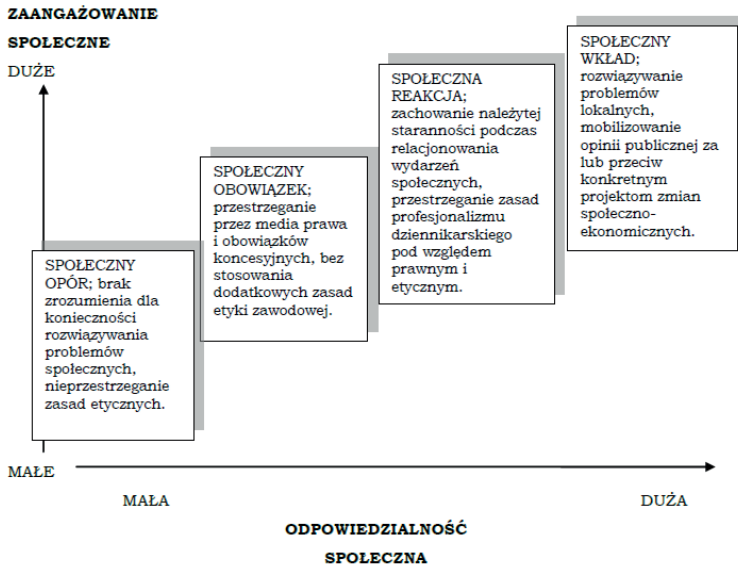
ZAANGAŻOWANIE SPOŁECZNE

DUŻE

SPOŁECZNY OPÓR; brak zrozumienia dla konieczności rozwiązywania problemów społecznych, nieprzestrzeganie zasad etycznych.

SPOŁECZNY OBOWIĄZEK; przestrzeganie przez media prawa i obowiązków koncesyjnych, bez stosowania dodatkowych zasad etyki zawodowej.

SPOŁECZNA REAKCJA; zachowanie należytej staranności podczas relacjonowania wydarzeń społecznych, przestrzeganie zasad profesjonalizmu dziennikarskiego pod względem prawnym i etycznym.

SPOŁECZNY WKŁAD; rozwiązywanie problemów lokalnych, mobilizowanie opinii publicznej za lub przeciw konkretnym projektom zmian społeczno-ekonomicznych.

MAŁE

MAŁA

DUŻA

ODPOWIEDZIALNOŚĆ SPOŁECZNA